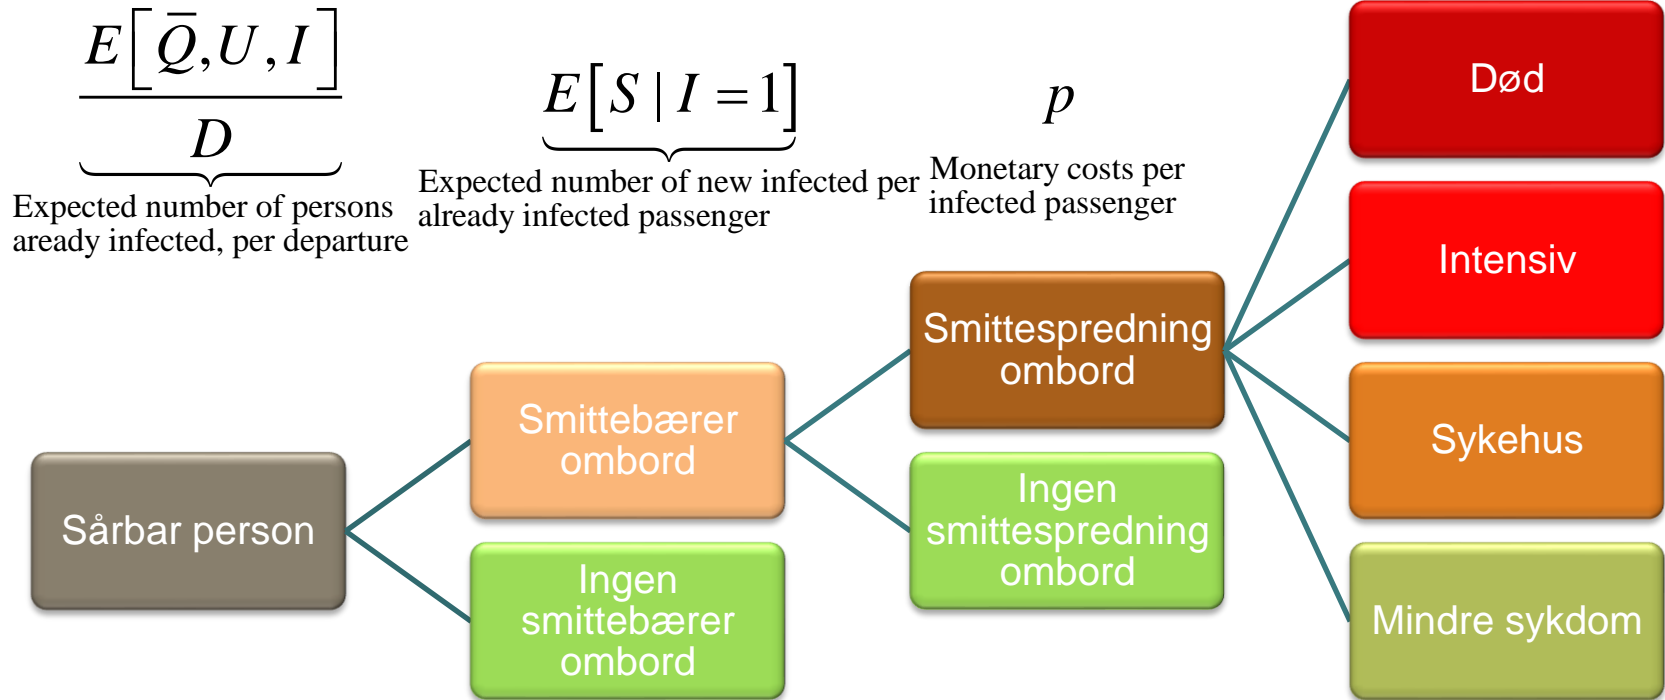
$\underbrace{\frac{E\left[\bar{Q},U,I\right]}{D}}$
Expected number of persons aready infected, per departure

$\underbrace{E\left[S \mid I=1\right]}$
Expected number of new infected per already infected passenger

$p$
Monetary costs per infected passenger

Død

Intensiv

Smittespredning ombord

Smittebærer ombord

Sykehus

Sårbar person

Ingen smittespredning ombord

Ingen smittebærer ombord

Mindre sykdom